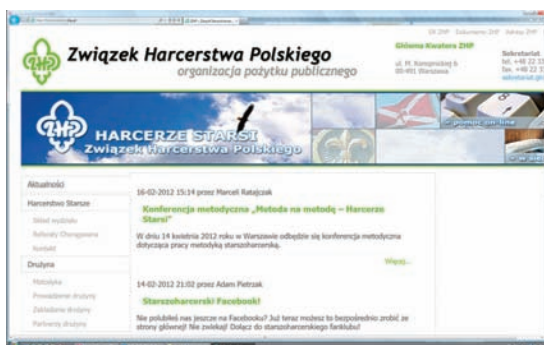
Związek Harcerstwa Polskiego
organizacja pożytku publicznego

Główna Kwatera ZHP
ul. M. Konopnickiej 6
00-491 Warszawa

Sekretariat
tel. +48 22 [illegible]
fax. +48 22 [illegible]
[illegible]

HARCERZE STARSI
Związek Harcerstwa Polskiego

Aktualności
Harcerstwo Starsze
Skład wydziału
Referaty Chorągwiane
Kontakt
Drużyna
Metodyka
Prowadzenie drużyny
Zakładanie drużyny
Partnerzy drużyny

16-02-2012 15:14 przez Marcel Ratajczak
Konferencja metodyczna „Metoda na metodę – Harcerze Starsi"
W dniu 14 kwietnia 2012 roku w Warszawie odbędzie się konferencja metodyczna dotycząca pracy metodyką starszoharcerską.
Więcej...

14-02-2012 21:02 przez Adam Pietrzak
Starszoharcerski Facebook!
Nie polubiłeś nas jeszcze na Facebooku? Już teraz możesz to bezpośrednio zrobić ze strony głównej! Nie zwlekaj! Dołącz do starszoharcerskiego fanklubu!